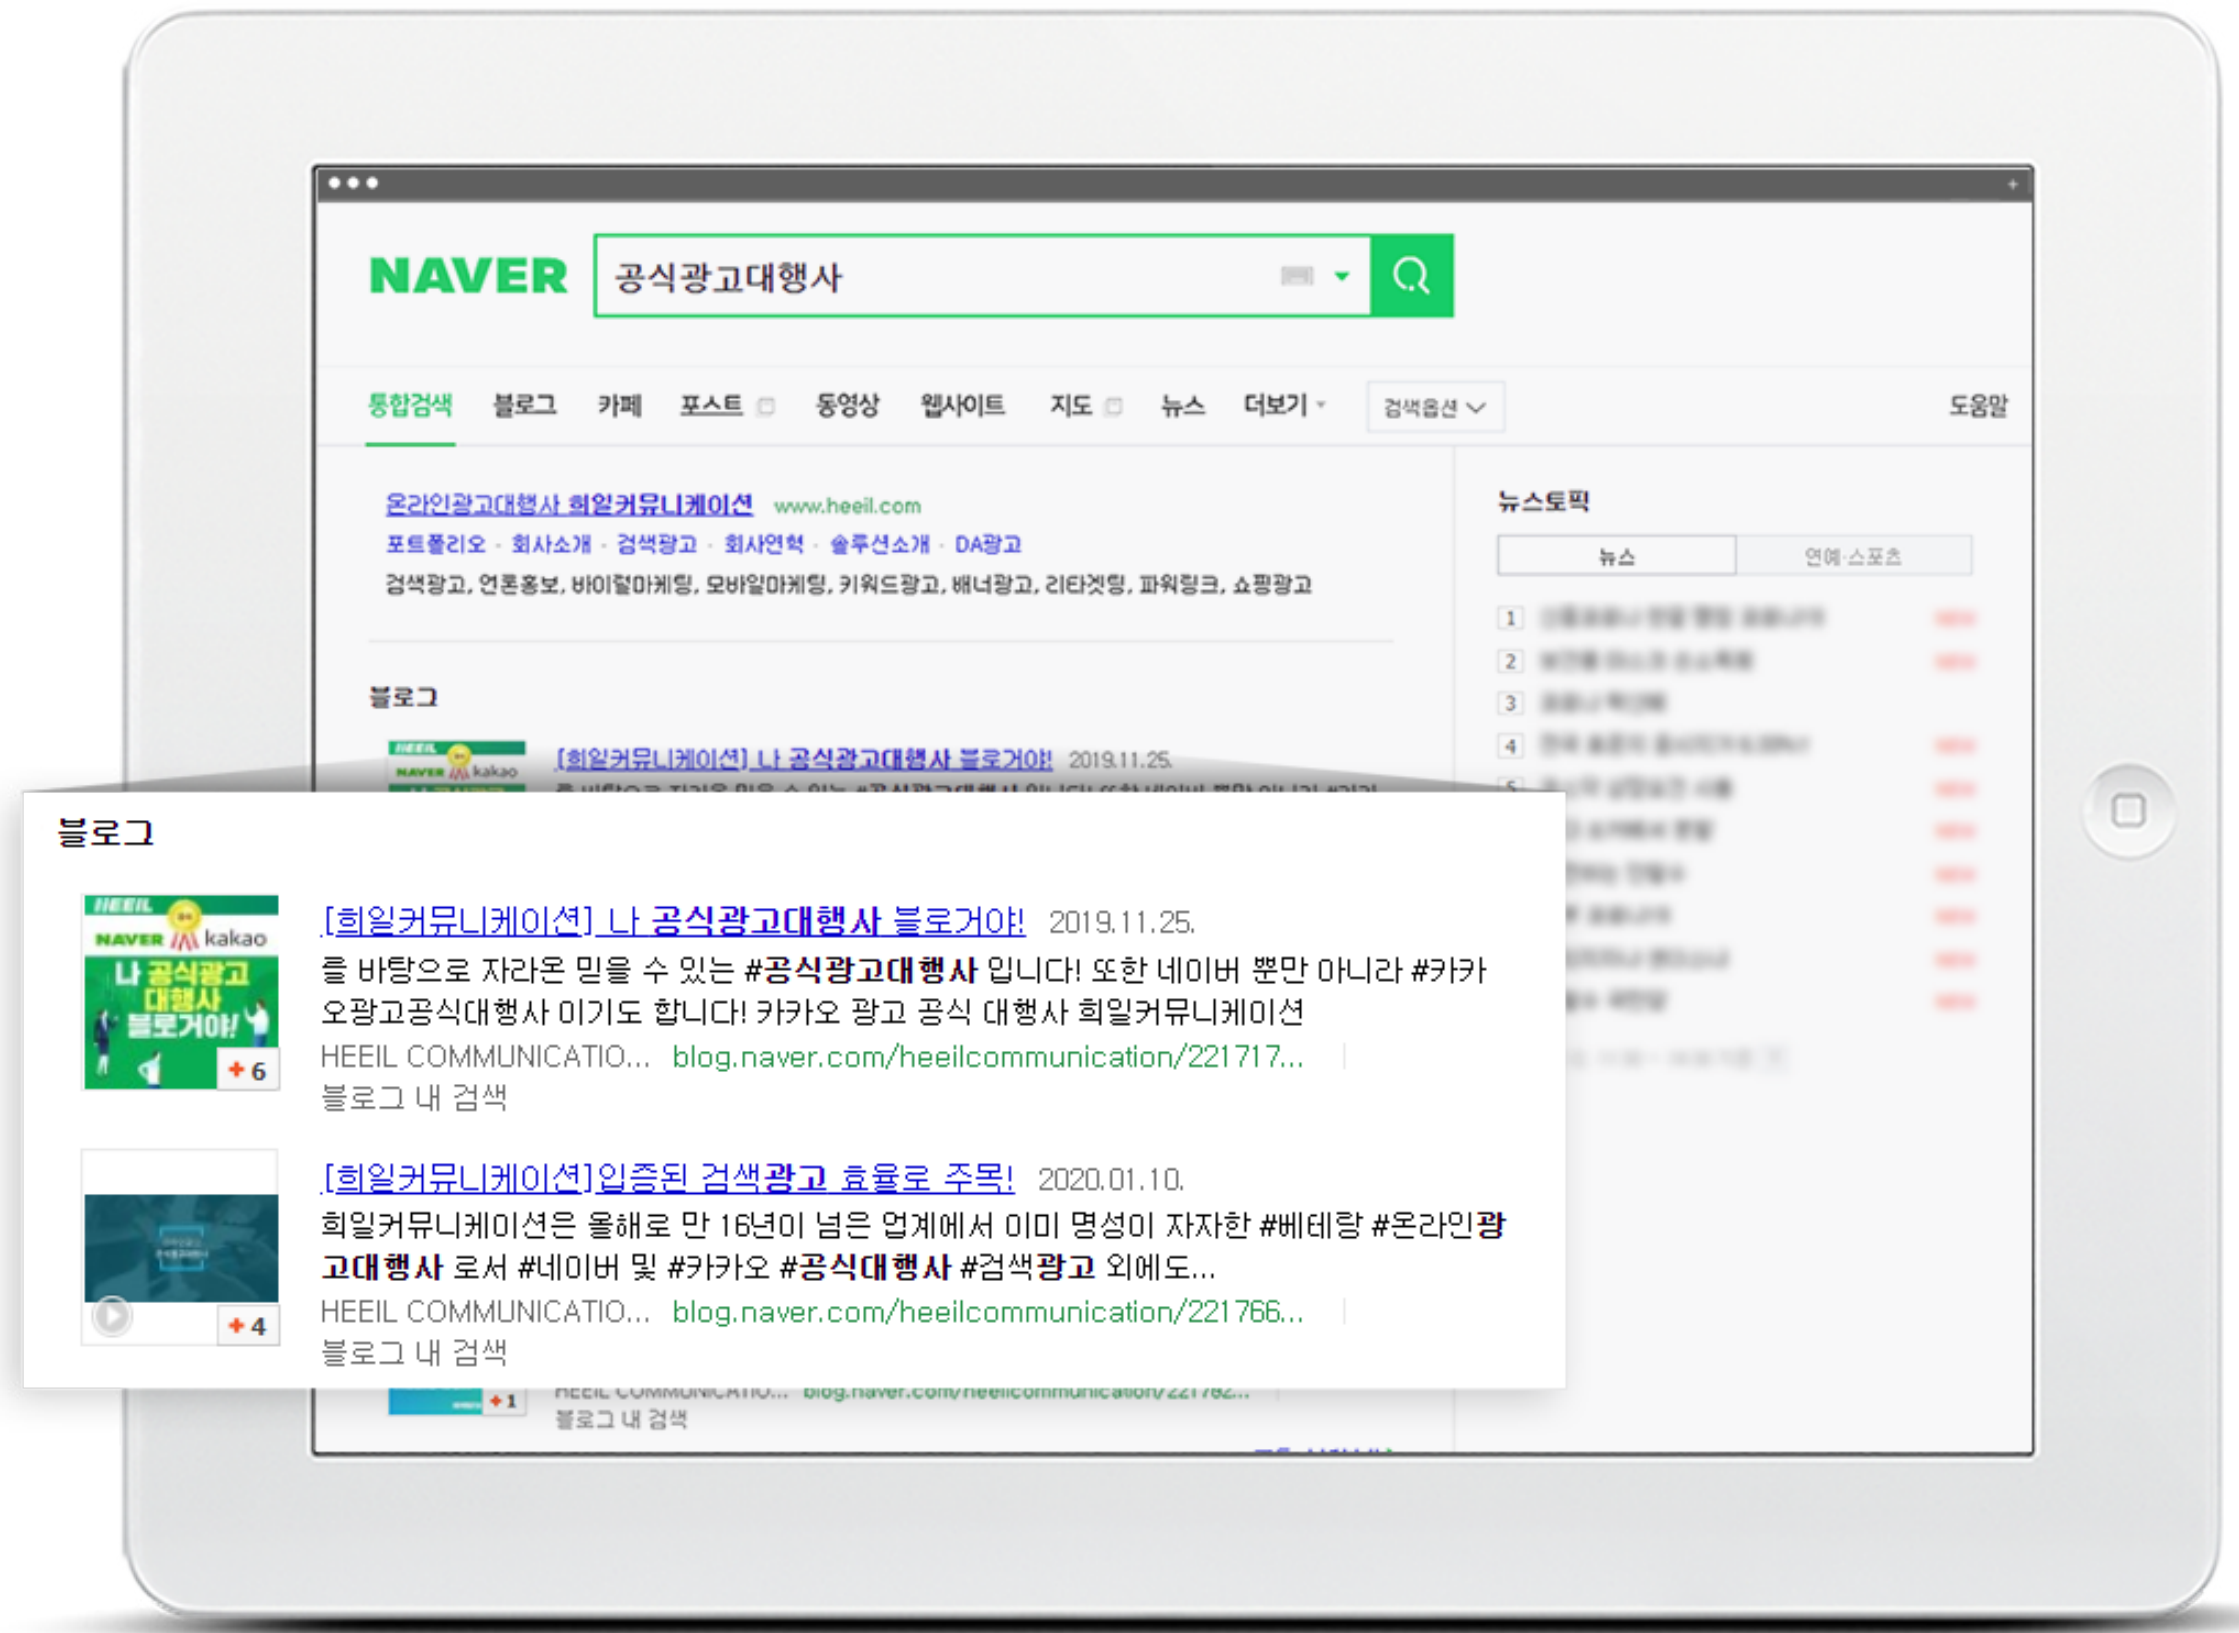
NAVER

공식광고대행사

통합검색 블로그 카페 포스트 동영상 웹사이트 지도 뉴스 더보기 검색옵션 도움말

온라인광고대행사 희일커뮤니케이션 www.heeil.com
포트폴리오 · 회사소개 · 검색광고 · 회사연혁 · 솔루션소개 · DA광고
검색광고, 언론홍보, 바이럴마케팅, 모바일마케팅, 키워드광고, 배너광고, 리타겟팅, 파워링크, 쇼핑광고

블로그

뉴스토픽
뉴스 연예·스포츠
1
2
3
4
5

블로그

HEEIL NAVER kakao 나 공식광고 대행사 블로거야! +6

[희일커뮤니케이션] 나 공식광고대행사 블로거야! 2019.11.25.
를 바탕으로 자라온 믿을 수 있는 #공식광고대행사 입니다! 또한 네이버 뿐만 아니라 #카카오광고공식대행사 이기도 합니다! 카카오 광고 공식 대행사 희일커뮤니케이션
HEEIL COMMUNICATIO... blog.naver.com/heeilcommunication/221717...
블로그 내 검색

+4

[희일커뮤니케이션]입증된 검색광고 효율로 주목! 2020.01.10.
희일커뮤니케이션은 올해로 만 16년이 넘은 업계에서 이미 명성이 자자한 #베테랑 #온라인광고대행사 로서 #네이버 및 #카카오 #공식대행사 #검색광고 외에도...
HEEIL COMMUNICATIO... blog.naver.com/heeilcommunication/221766...
블로그 내 검색

+1
HEEIL COMMUNICATIO... blog.naver.com/heeilcommunication/221762...
블로그 내 검색